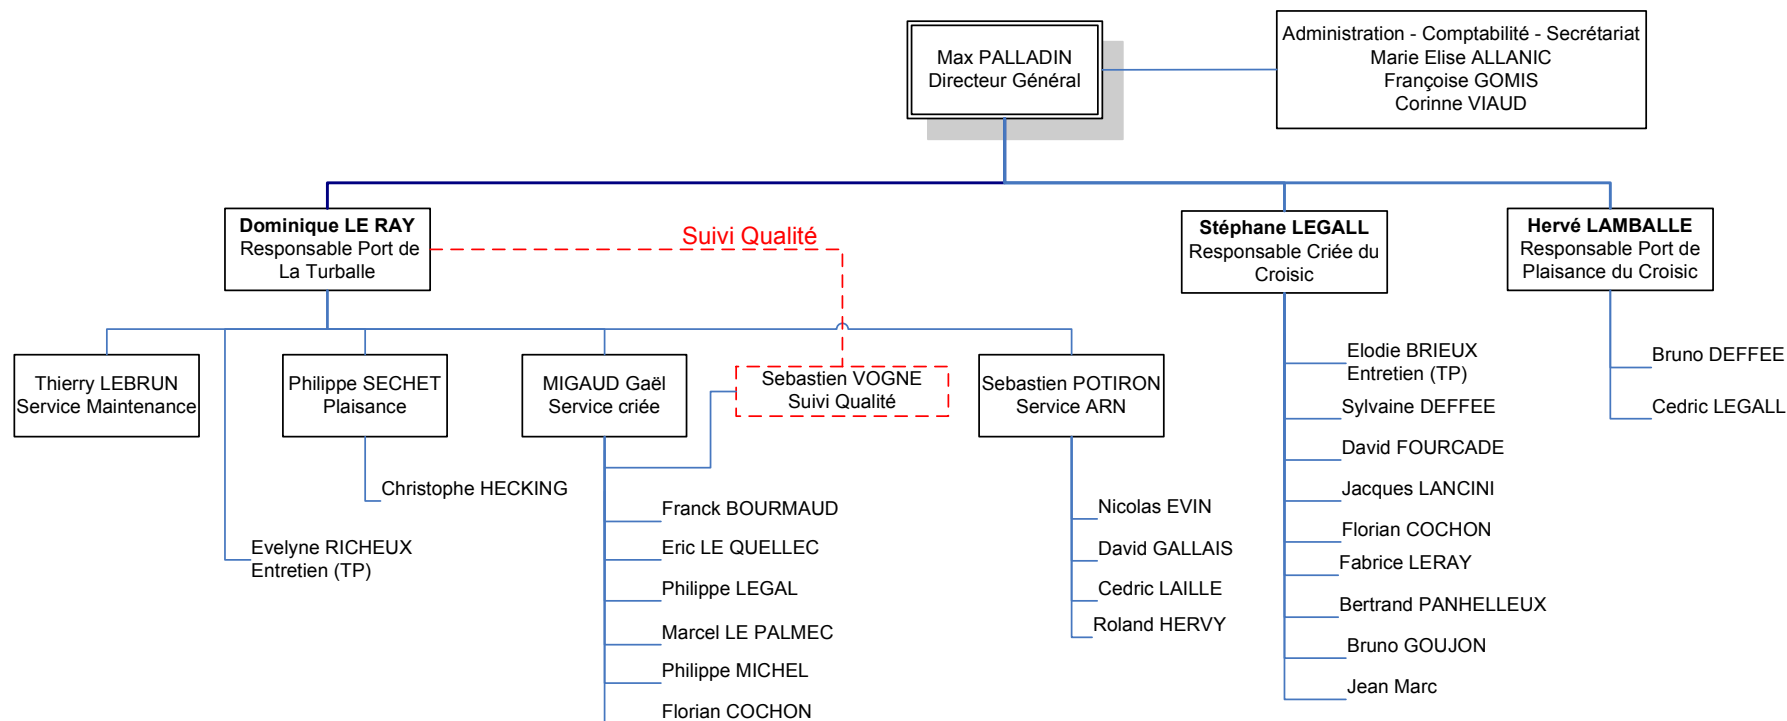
Max PALLADIN
Directeur Général

Administration - Comptabilité - Secrétariat
Marie Elise ALLANIC
Françoise GOMIS
Corinne VIAUD

Dominique LE RAY
Responsable Port de La Turballe

Suivi Qualité

Stéphane LEGALL
Responsable Criée du Croisic

Hervé LAMBALLE
Responsable Port de Plaisance du Croisic

Thierry LEBRUN
Service Maintenance

Philippe SECHET
Plaisance

MIGAUD Gaël
Service criée

Sebastien VOGNE
Suivi Qualité

Sebastien POTIRON
Service ARN

Christophe HECKING

Evelyne RICHEUX
Entretien (TP)

Franck BOURMAUD
Eric LE QUELLEC
Philippe LEGAL
Marcel LE PALMEC
Philippe MICHEL
Florian COCHON

Nicolas EVIN
David GALLAIS
Cedric LAILLE
Roland HERVY

Elodie BRIEUX
Entretien (TP)
Sylvaine DEFFEE
David FOURCADE
Jacques LANCINI
Florian COCHON
Fabrice LERAY
Bertrand PANHELLEUX
Bruno GOUJON
Jean Marc

Bruno DEFFEE
Cedric LEGALL